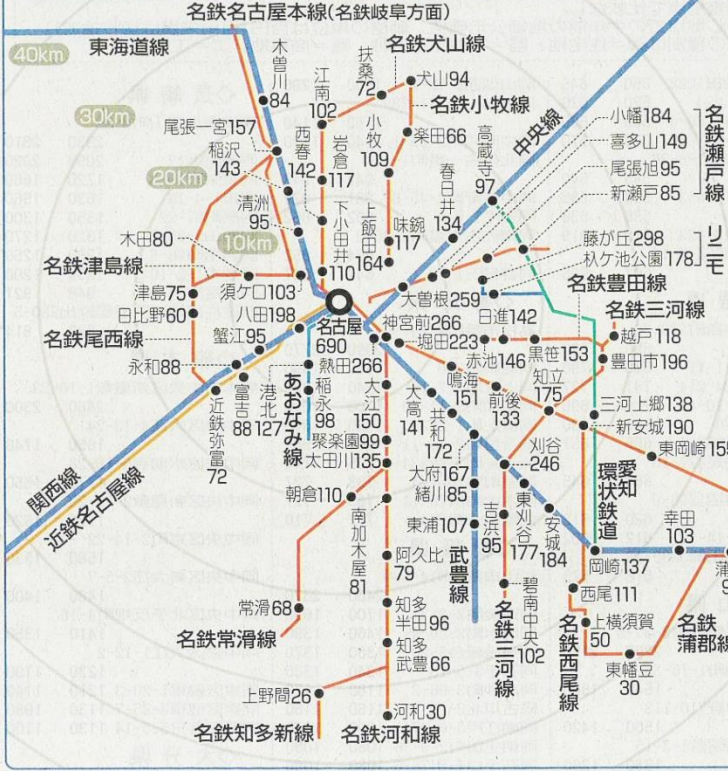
名鉄名古屋本線(名鉄岐阜方面)

40km
30km
20km
10km

東海道線
木曽川84
江南102
扶桑72
犬山94
名鉄犬山線
名鉄小牧線
楽田66
小牧109
高蔵寺97
中央線
小幡184
喜多山149
尾張旭95
新瀬戸85
名鉄瀬戸線
尾張一宮157
稲沢143
西春142
岩倉117
春日井134
味鋺117
上飯田164
下小田井110
清洲95
藤が丘298
杁ケ池公園178
リニモ
木田80
名鉄津島線
須ケ口103
大曽根259
名鉄豊田線
津島75
日比野60
八田198
名古屋690
神宮前266
日進142
名鉄三河線
越戸118
名鉄尾西線
蟹江95
熱田266
堀田223
赤池146
黒笹153
豊田市196
永和88
近鉄弥富72
富吉88
港北127
稲永98
あおなみ線
大江150
大高141
鳴海151
前後133
知立175
三河上郷138
新安城190
東岡崎159
聚楽園99
太田川135
共和172
刈谷246
大府167
緒川85
環状愛知鉄道
関西線
近鉄名古屋線
朝倉110
東浦107
吉浜95
東刈谷177
安城184
幸田103
南加木屋81
阿久比79
武豊線
岡崎137
西尾111
碧南中央102
常滑68
知多半田96
名鉄三河線
名鉄西尾線
上横須賀50
名鉄常滑線
知多武豊66
東幡豆30
名鉄蒲郡線
上野間26
河和30
名鉄知多新線
名鉄河和線